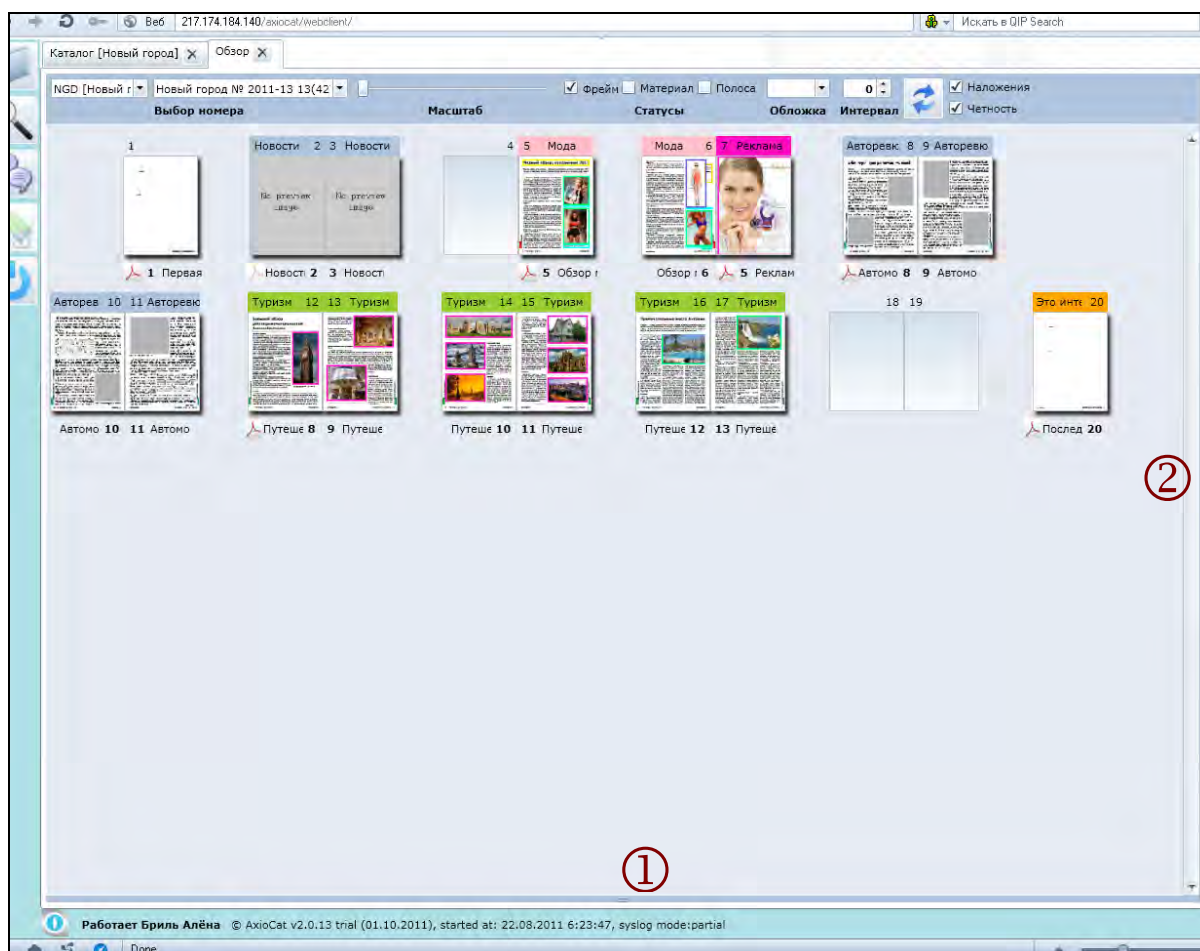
Веб 217.174.184.140/axiocat/webclient/

Искать в QIP Search

Каталог [Новый город] ✕ Обзор ✕

NGD [Новый г Новый город № 2011-13 13(42 Фрейм Материал Полоса 0 Наложения Четность

Выбор номера Масштаб Статусы Обложка Интервал

1

Новости 2 3 Новости

No preview image No preview image

4 5 Мода

Мода 6 7 Реклама

Авторевк 8 9 Авторевю

1 Первая

Новост 2 3 Новост

5 Обзор

Обзор 6 5 Реклам

Автомо 8 9 Автомо

Авторев 10 11 Авторевю

Туризм 12 13 Туризм

Туризм 14 15 Туризм

Туризм 16 17 Туризм

18 19

Это инте 20

Автомо 10 11 Автомо

Путеше 8 9 Путеше

Путеше 10 11 Путеше

Путеше 12 13 Путеше

Послед 20

②

①

Работает Бриль Алёна © AxioCat v2.0.13 trial (01.10.2011), started at: 22.08.2011 6:23:47, syslog mode:partial

Done